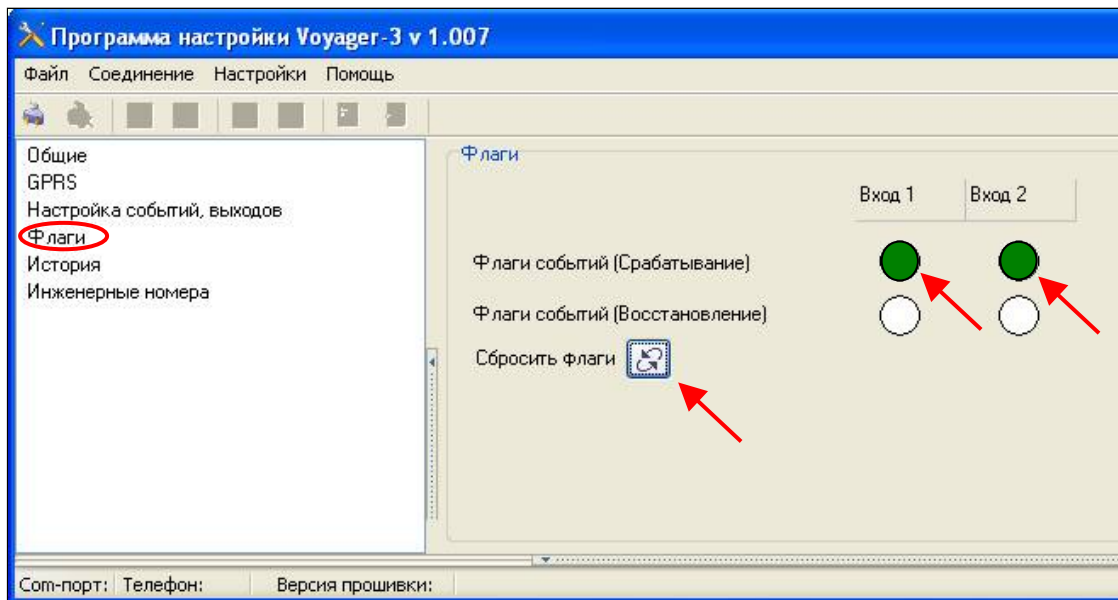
Программа настройки Voyager-3 v 1.007

Файл Соединение Настройки Помощь

Общие
GPRS
Настройка событий, выходов
Флаги
История
Инженерные номера

Флаги

Вход 1 Вход 2

Флаги событий (Срабатывание)

Флаги событий (Восстановление)

Сбросить флаги

Com-порт: Телефон: Версия прошивки: